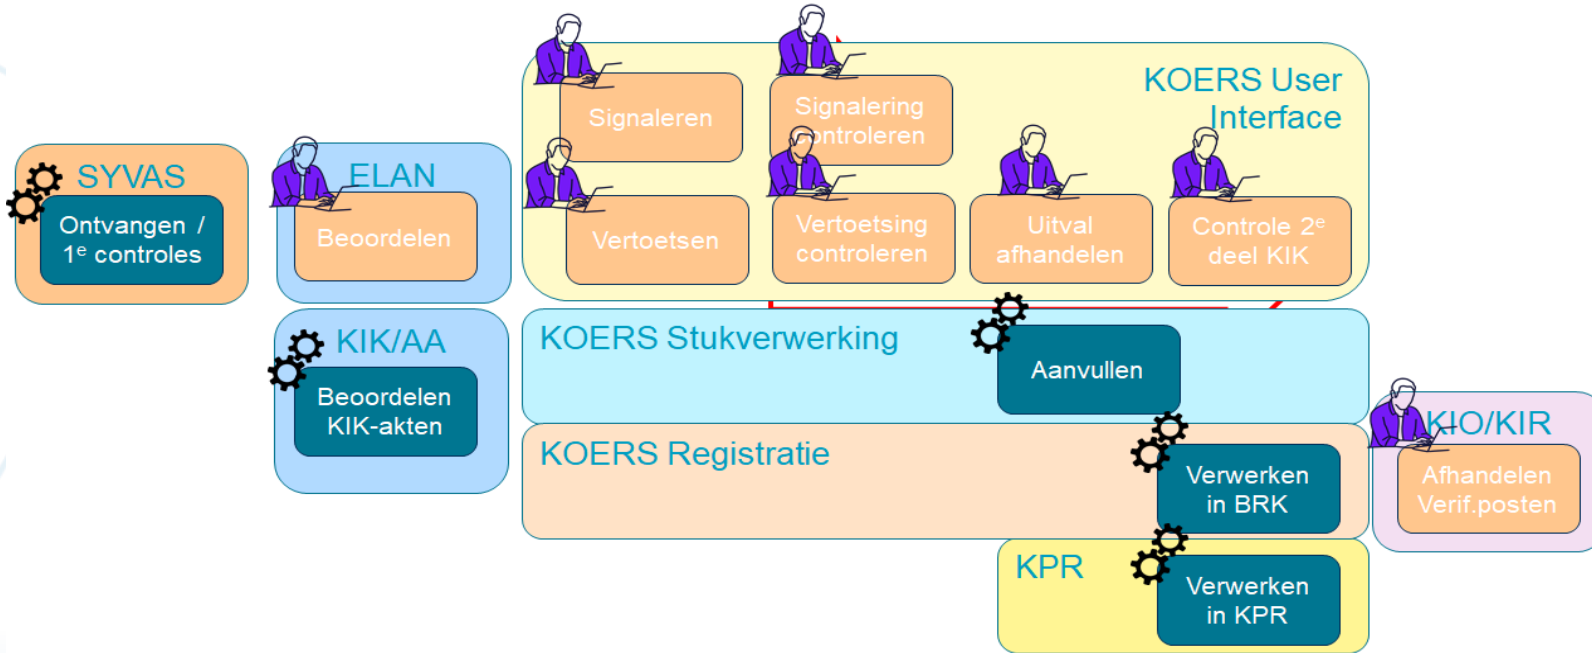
SYVAS

Ontvangen / 1$^e$ controles

ELAN

Beoordelen

KIK/AA

Beoordelen KIK-akten

KOERS User Interface

Signaleren

Signalering controleren

Vertoetsen

Vertoetsing controleren

Uitval afhandelen

Controle 2$^e$ deel KIK

KOERS Stukverwerking

Aanvullen

KOERS Registratie

Verwerken in BRK

KIO/KIR

Afhandelen Verif.posten

KPR

Verwerken in KPR